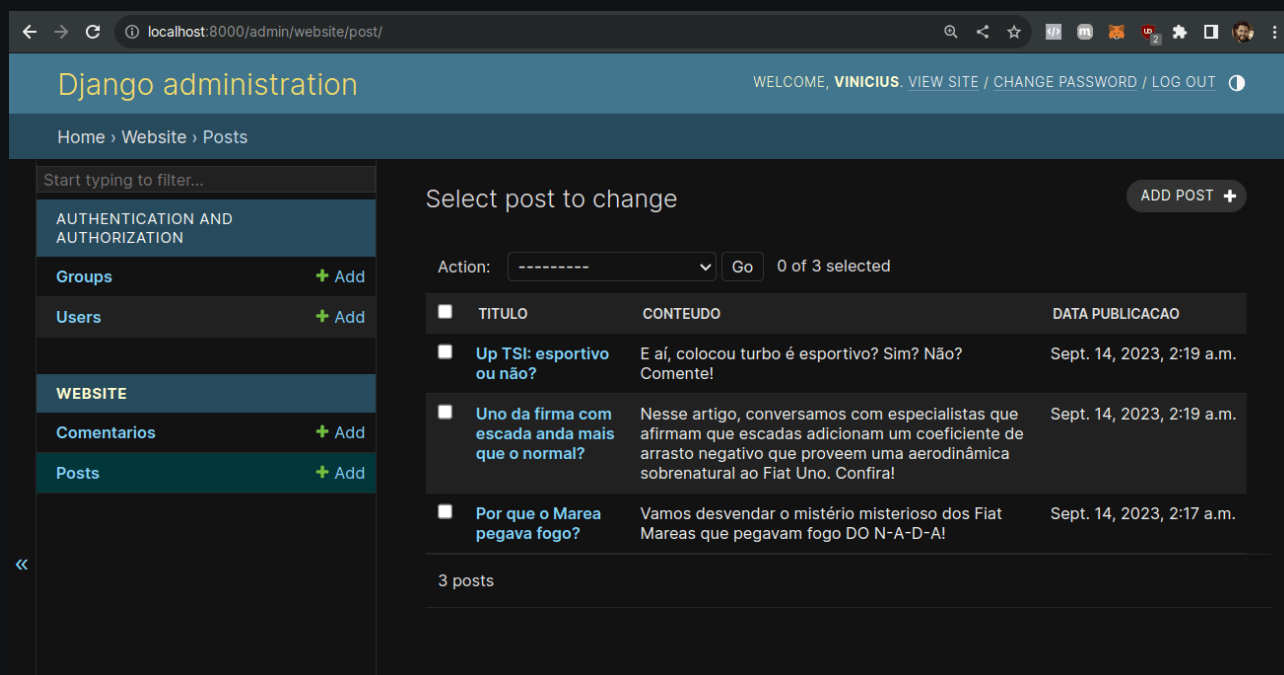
localhost:8000/admin/website/post/

Django administration

WELCOME, VINICIUS. VIEW SITE / CHANGE PASSWORD / LOG OUT

Home › Website › Posts

Start typing to filter...

AUTHENTICATION AND AUTHORIZATION

Groups + Add

Users + Add

WEBSITE

Comentarios + Add

Posts + Add

«

Select post to change

ADD POST +

Action: --------- Go 0 of 3 selected

| | TITULO | CONTEUDO | DATA PUBLICACAO |
|---|---|---|---|
| | Up TSI: esportivo ou não? | E aí, colocou turbo é esportivo? Sim? Não? Comente! | Sept. 14, 2023, 2:19 a.m. |
| | Uno da firma com escada anda mais que o normal? | Nesse artigo, conversamos com especialistas que afirmam que escadas adicionam um coeficiente de arrasto negativo que proveem uma aerodinâmica sobrenatural ao Fiat Uno. Confira! | Sept. 14, 2023, 2:19 a.m. |
| | Por que o Marea pegava fogo? | Vamos desvendar o mistério misterioso dos Fiat Mareas que pegavam fogo DO N-A-D-A! | Sept. 14, 2023, 2:17 a.m. |

3 posts